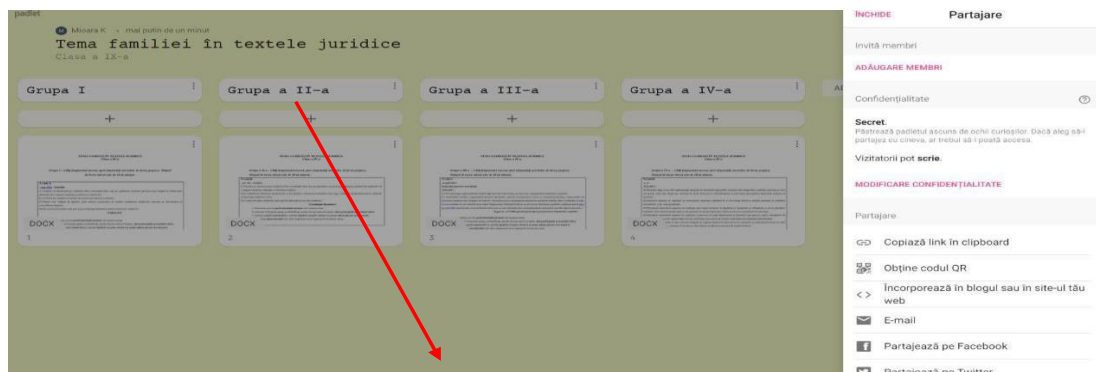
padlet

Mioara K · mai puțin de un minut

Tema familiei în textele juridice

Clasa a IX-a

Grupa I

Grupa a II-a

Grupa a III-a

Grupa a IV-a

+

+

+

+

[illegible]

DOCX

1

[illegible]

DOCX

2

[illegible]

DOCX

3

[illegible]

DOCX

4

ÎNCHIDE

Partajare

Invită membri

ADĂUGARE MEMBRI

Confidențialitate

Secret.
Păstrează padletul ascuns de ochii curioșilor. Dacă aleg să-l partajez cu cineva, ar trebui să-l poată accesa.

Vizitatorii pot scrie.

MODIFICARE CONFIDENȚIALITATE

Partajare

Copiază link în clipboard

Obține codul QR

Încorporează în blogul sau în site-ul tău web

E-mail

Partajează pe Facebook

Partajează pe Twitter